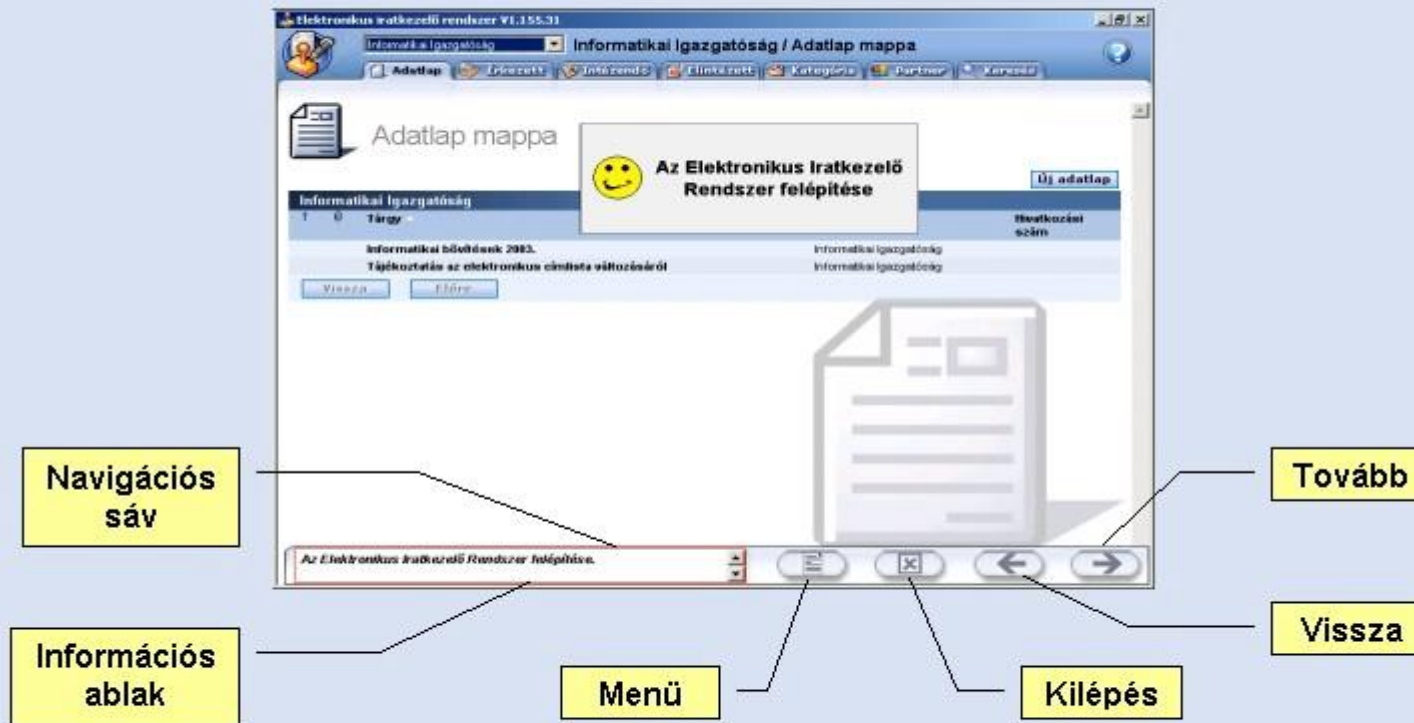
Elektronikus iratkezelő rendszer V1.155.31

Informatikai Igazgatóság

Informatikai Igazgatóság / Adatlap mappa

Adatlap | Érkezett | Intézendő | Elintézett | Kategória | Partner | Keresés

Adatlap mappa

Az Elektronikus Iratkezelő Rendszer felépítése

Új adatlap

Informatikai Igazgatóság

Tárgy

Hivatkozási szám

Informatikai bővítések 2003. Informatikai Igazgatóság

Tájékoztatás az elektronikus címlista változásáról Informatikai Igazgatóság

Vissza Előre

Navigációs sáv

Tovább

Az Elektronikus Iratkezelő Rendszer felépítése.

Vissza

Információs ablak

Menü

Kilépés